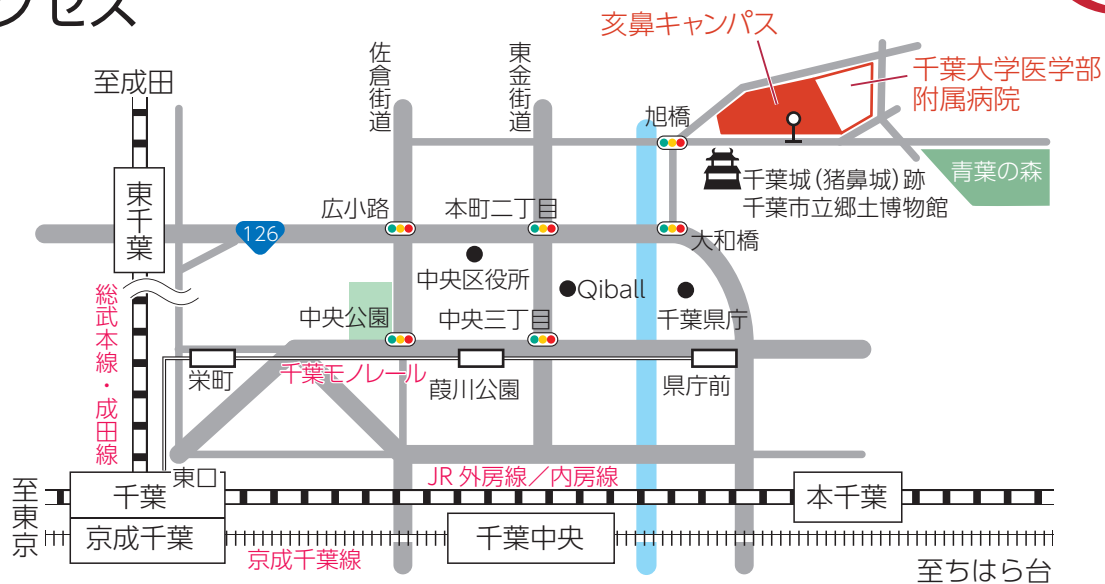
クセス

亥鼻キャンパス

千葉大学医学部附属病院

至成田

佐倉街道

東金街道

旭橋

千葉城(猪鼻城)跡
千葉市立郷土博物館

青葉の森

東千葉

126

広小路

本町二丁目

大和橋

中央区役所

Qiball

千葉県庁

総武本線・成田線

中央公園

中央三丁目

栄町

千葉モノレール

葭川公園

県庁前

東口

JR 外房線／内房線

至東京

千葉

本千葉

京成千葉

千葉中央

京成千葉線

至ちはら台